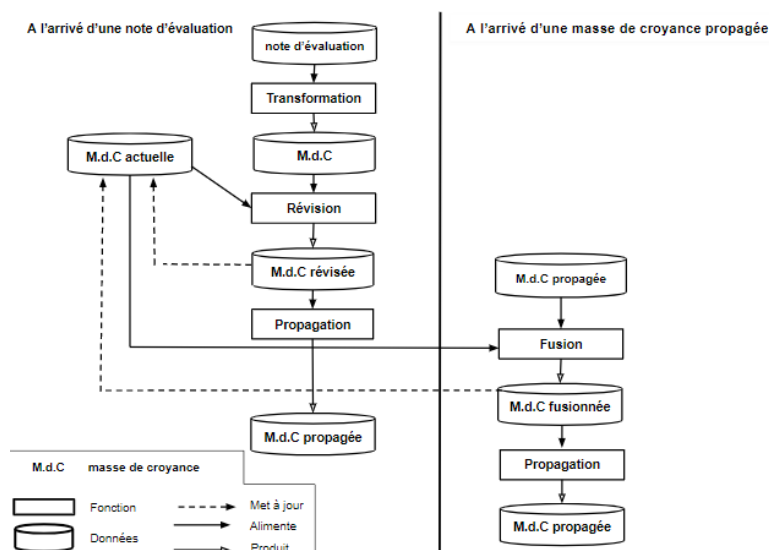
A l'arrivé d'une note d'évaluation

A l'arrivé d'une masse de croyance propagée

note d'évaluation

Transformation

M.d.C actuelle

M.d.C

Révision

M.d.C révisée

M.d.C propagée

Propagation

Fusion

M.d.C fusionnée

M.d.C propagée

Propagation

M.d.C propagée

M.d.C masse de croyance

Fonction

Données

Met à jour

Alimente

Produit